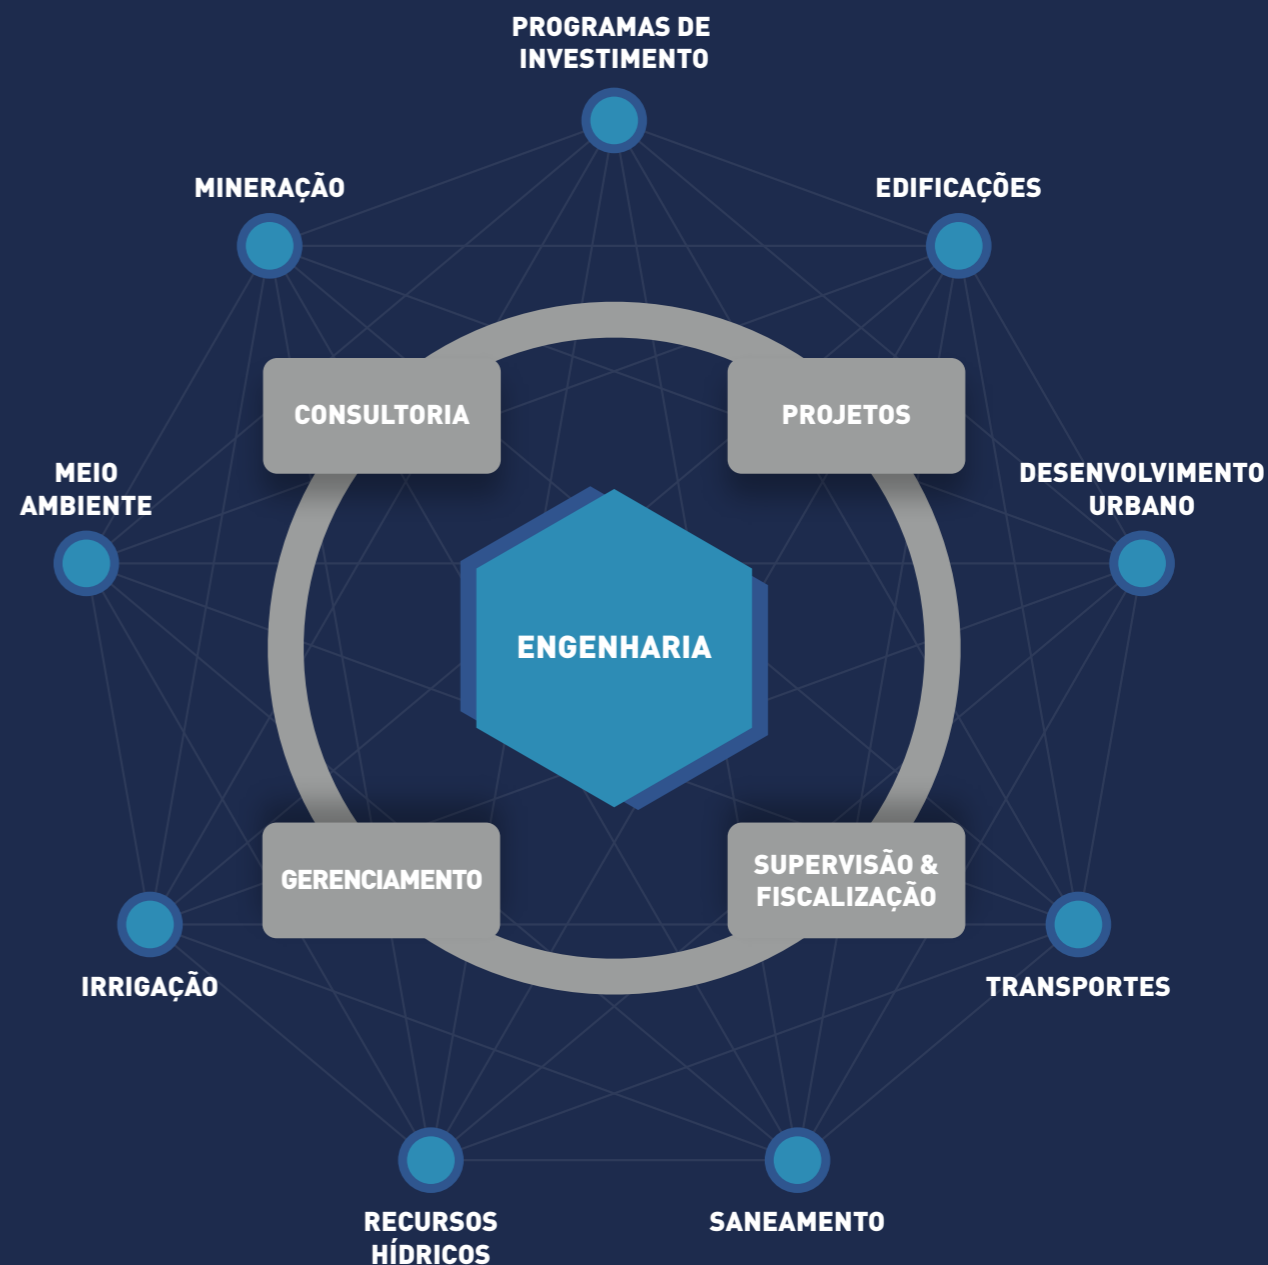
PROGRAMAS DE INVESTIMENTO

MINERAÇÃO

EDIFICAÇÕES

CONSULTORIA

PROJETOS

MEIO AMBIENTE

DESENVOLVIMENTO URBANO

ENGENHARIA

GERENCIAMENTO

SUPERVISÃO & FISCALIZAÇÃO

IRRIGAÇÃO

TRANSPORTES

RECURSOS HÍDRICOS

SANEAMENTO